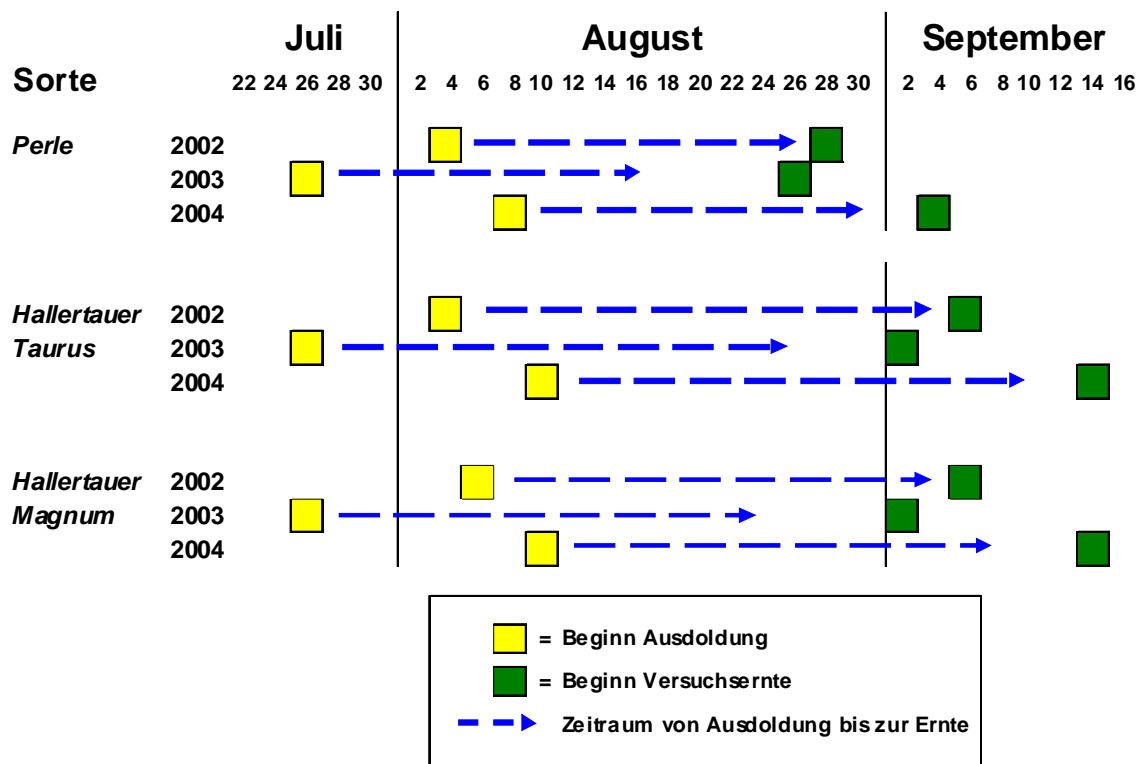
Juli August September

Sorte 22 24 26 28 30 2 4 6 8 10 12 14 16 18 20 22 24 26 28 30 2 4 6 8 10 12 14 16

Perle 2002
2003
2004

Hallertauer 2002
Taurus 2003
2004

Hallertauer 2002
Magnum 2003
2004

= Beginn Ausdoldung
= Beginn Versuchsernte
Zeitraum von Ausdoldung bis zur Ernte